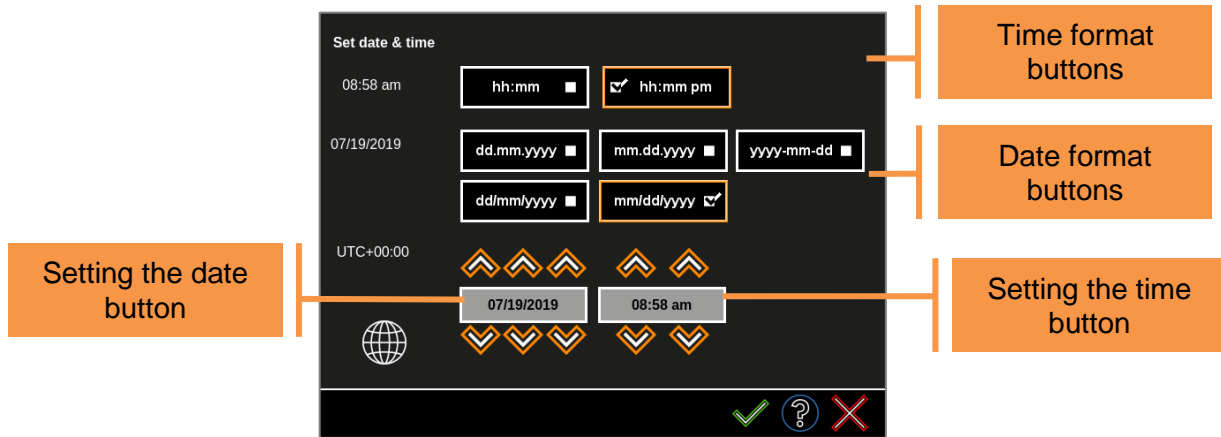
Set date & time

08:58 am

hh:mm

hh:mm pm

07/19/2019

dd.mm.yyyy

mm.dd.yyyy

yyyy-mm-dd

dd/mm/yyyy

mm/dd/yyyy

UTC+00:00

07/19/2019

08:58 am

Time format buttons

Date format buttons

Setting the date button

Setting the time button